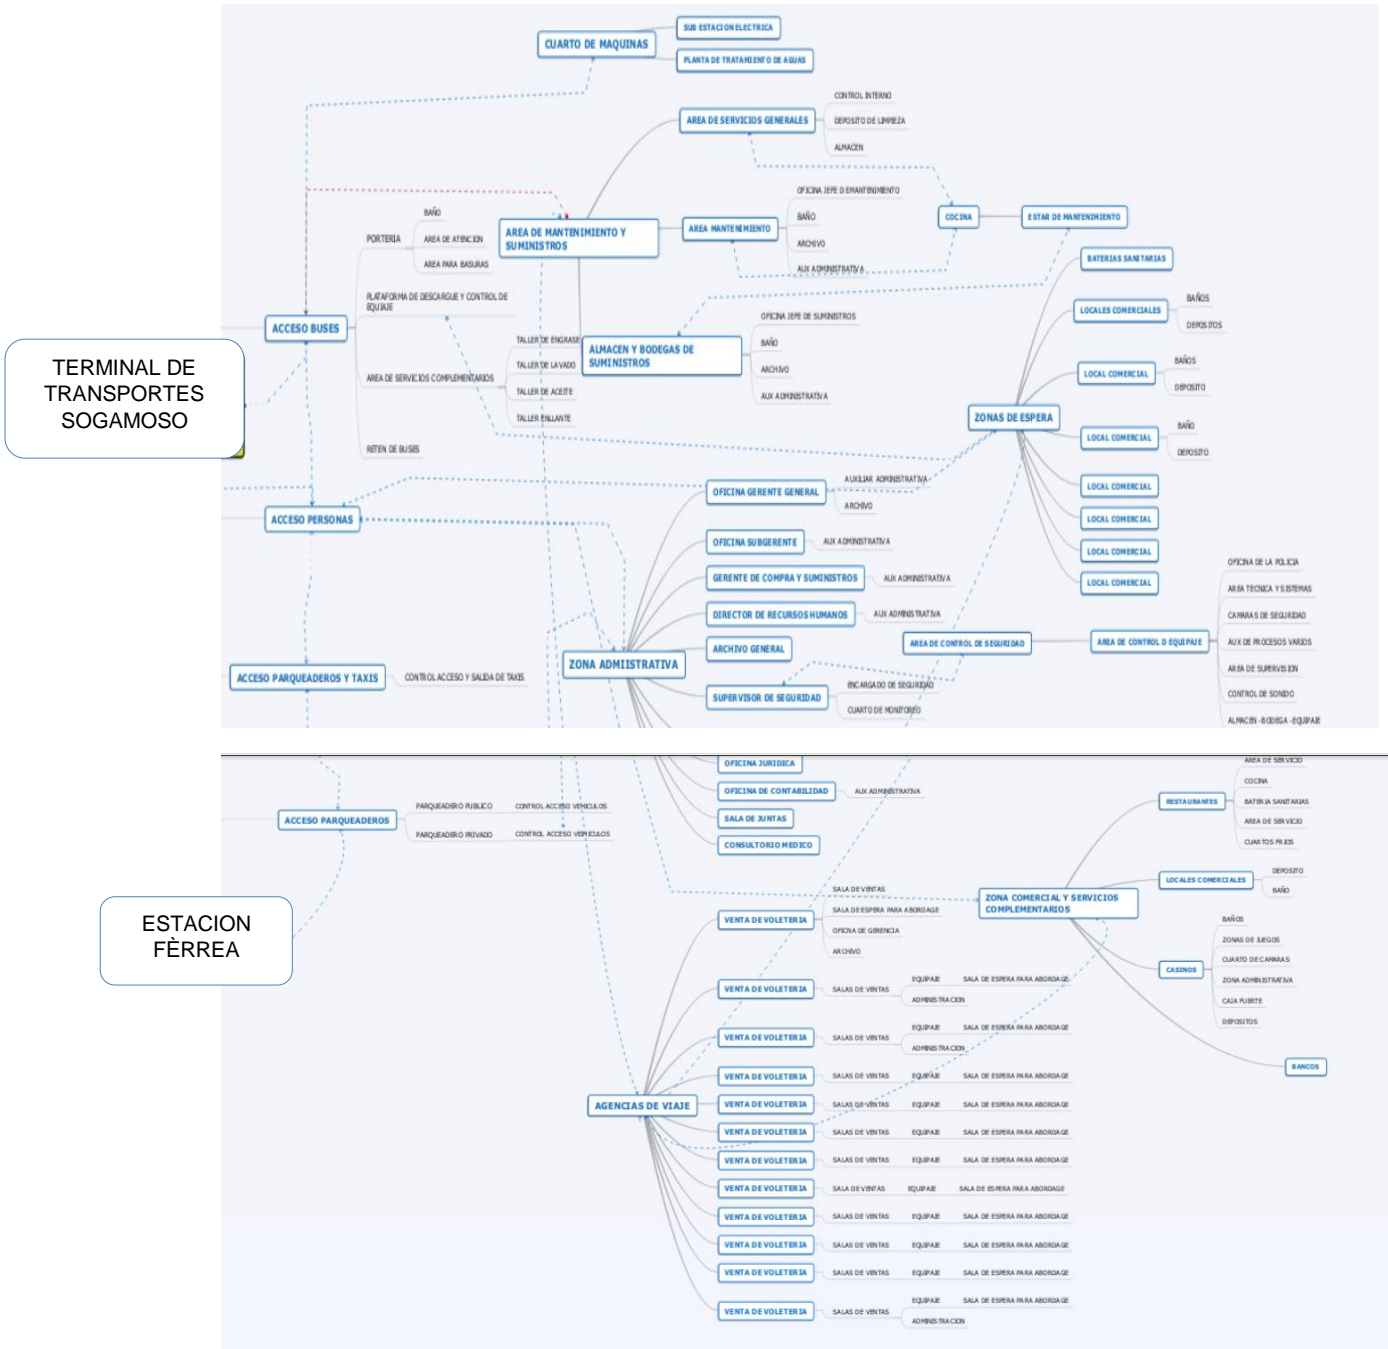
TERMINAL DE TRANSPORTES SOGAMOSO

CUARTO DE MAQUINAS
SUB ESTACION ELECTRICA
PLANTA DE TRATAMIENTO DE AGUAS

AREA DE SERVICIOS GENERALES
CONTROL INTERNO
DEPOSITO DE LIMPIEZA
ALMACEN

AREA DE MANTENIMIENTO Y SUMINISTROS
AREA MANTENIMIENTO
OFICINA JEFE DE MANTENIMIENTO
BAÑO
ARCHIVO
AUX ADMINISTRATIVA
COCINA
ESTAR DE MANTENIMIENTO

ACCESO BUSES
PORTERIA
BAÑO
AREA DE ATENCION
AREA PARA BASURAS
PLATAFORMA DE DESCARGUE Y CONTROL DE EQUIPAJE
AREA DE SERVICIOS COMPLEMENTARIOS
TALLER DE ENGRASE
TALLER DE LAVADO
TALLER DE ACEITE
TALLER ENLLANTE
RETEN DE BUSES

ALMACEN Y BODEGAS DE SUMINISTROS
OFICINA JEFE DE SUMINISTROS
BAÑO
ARCHIVO
AUX ADMINISTRATIVA

BATERIAS SANITARIAS
LOCALES COMERCIALES
BAÑOS
DEPOSITOS
LOCAL COMERCIAL
BAÑOS
DEPOSITO
ZONAS DE ESPERA
LOCAL COMERCIAL
BAÑO
DEPOSITO
LOCAL COMERCIAL
LOCAL COMERCIAL
LOCAL COMERCIAL
LOCAL COMERCIAL

ACCESO PERSONAS
OFICINA GERENTE GENERAL
AUXILIAR ADMINISTRATIVA
ARCHIVO
OFICINA SUBGERENTE
AUX ADMINISTRATIVA
GERENTE DE COMPRA Y SUMINISTROS
AUX ADMINISTRATIVA
DIRECTOR DE RECURSOS HUMANOS
AUX ADMINISTRATIVA
ARCHIVO GENERAL
ZONA ADMIISTRATIVA
SUPERVISOR DE SEGURIDAD
ENCARGADO DE SEGURIDAD
CUARTO DE MONITOREO
AREA DE CONTROL DE SEGURIDAD
AREA DE CONTROL D EQUIPAJE
OFICINA DE LA POLICIA
AREA TECNICA Y SISTEMAS
CAMARAS DE SEGURIDAD
AUX DE PROCESOS VARIOS
AREA DE SUPERVISION
CONTROL DE SONIDO
ALMACEN-BODEGA-EQUIPAJE

ACCESO PARQUEADEROS Y TAXIS
CONTROL ACCESO Y SALIDA DE TAXIS

ESTACION FÈRREA

ACCESO PARQUEADEROS
PARQUEADERO PUBLICO
CONTROL ACCESO VEHICULOS
PARQUEADERO PRIVADO
CONTROL ACCESO VEHICULOS

OFICINA JURIDICA
OFICINA DE CONTABILIDAD
AUX ADMINISTRATIVA
SALA DE JUNTAS
CONSULTORIO MEDICO

ZONA COMERCIAL Y SERVICIOS COMPLEMENTARIOS
RESTAURANTES
AREA DE SERVICIO
COCINA
BATERIA SANITARIAS
AREA DE SERVICIO
CUARTOS FRIOS
LOCALES COMERCIALES
DEPOSITO
BAÑO
CASINOS
BAÑOS
ZONAS DE JUEGOS
CUARTO DE CAMARAS
ZONA ADMINISTRATIVA
CAJA FUERTE
DEPOSITOS
BANCOS

AGENCIAS DE VIAJE
VENTA DE VOLETERIA
SALA DE VENTAS
SALA DE ESPERA PARA ABORDAGE
OFICINA DE GERENCIA
ARCHIVO
VENTA DE VOLETERIA
SALAS DE VENTAS
EQUIPAJE
SALA DE ESPERA PARA ABORDAGE
ADMINISTRACION
VENTA DE VOLETERIA
SALAS DE VENTAS
EQUIPAJE
SALA DE ESPERA PARA ABORDAGE
ADMINISTRACION
VENTA DE VOLETERIA
SALAS DE VENTAS
EQUIPAJE
SALA DE ESPERA PARA ABORDAGE
VENTA DE VOLETERIA
SALAS DE VENTAS
EQUIPAJE
SALA DE ESPERA PARA ABORDAGE
VENTA DE VOLETERIA
SALAS DE VENTAS
EQUIPAJE
SALA DE ESPERA PARA ABORDAGE
VENTA DE VOLETERIA
SALAS DE VENTAS
EQUIPAJE
SALA DE ESPERA PARA ABORDAGE
VENTA DE VOLETERIA
SALA DE VENTAS
EQUIPAJE
SALA DE ESPERA PARA ABORDAGE
VENTA DE VOLETERIA
SALAS DE VENTAS
EQUIPAJE
SALA DE ESPERA PARA ABORDAGE
VENTA DE VOLETERIA
SALAS DE VENTAS
EQUIPAJE
SALA DE ESPERA PARA ABORDAGE
VENTA DE VOLETERIA
SALAS DE VENTAS
EQUIPAJE
SALA DE ESPERA PARA ABORDAGE
VENTA DE VOLETERIA
SALAS DE VENTAS
EQUIPAJE
SALA DE ESPERA PARA ABORDAGE
ADMINISTRACION